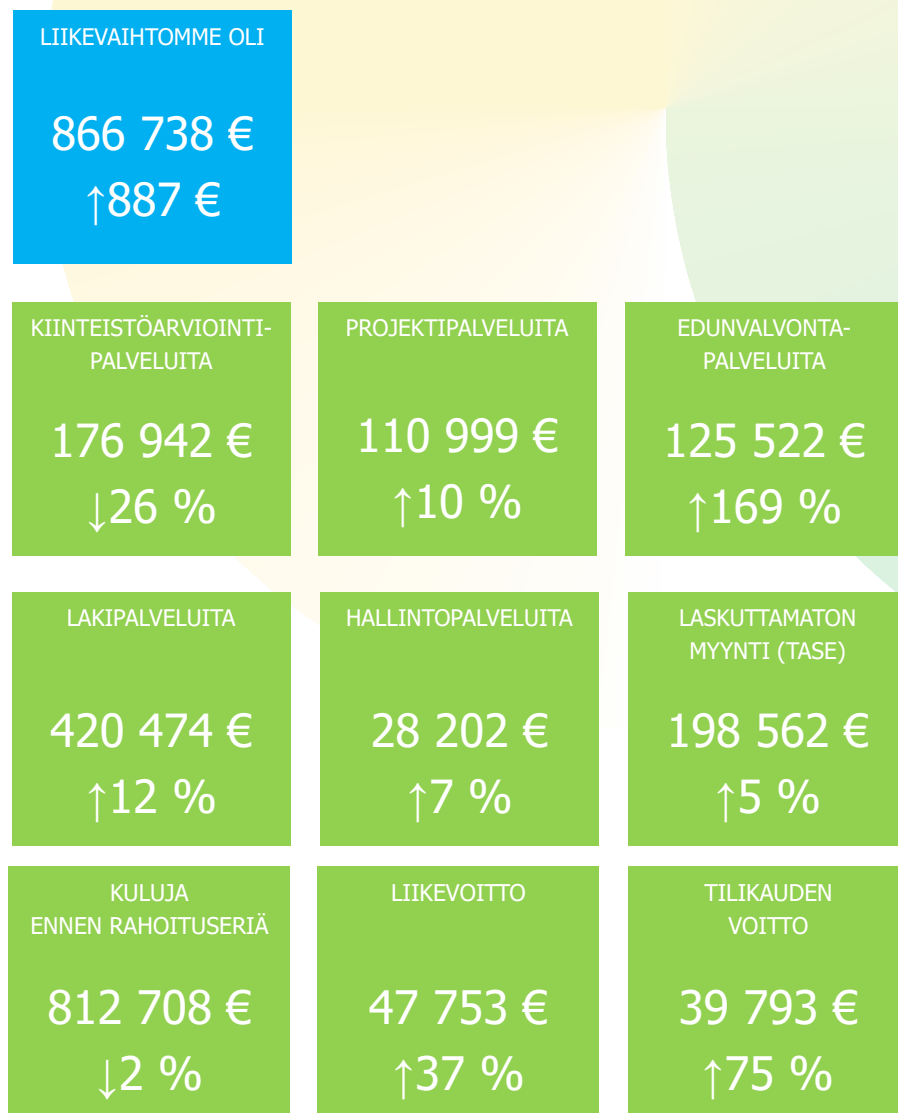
LIIKEVAIHTOMME OLI

866 738 €
↑887 €

KIINTEISTÖARVIOINTIPALVELUITA

176 942 €
↓26 %

PROJEKTIPALVELUITA

110 999 €
↑10 %

EDUNVALVONTAPALVELUITA

125 522 €
↑169 %

LAKIPALVELUITA

420 474 €
↑12 %

HALLINTOPALVELUITA

28 202 €
↑7 %

LASKUTTAMATON MYYNTI (TASE)

198 562 €
↑5 %

KULUJA ENNEN RAHOITUSERIÄ

812 708 €
↓2 %

LIIKEVOITTO

47 753 €
↑37 %

TILIKAUDEN VOITTO

39 793 €
↑75 %